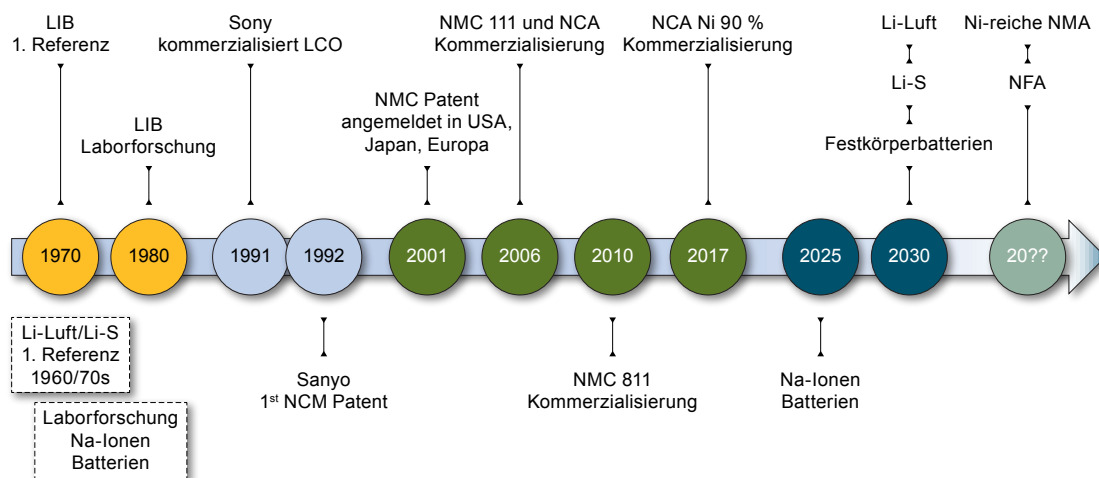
LIB
1. Referenz

Sony
kommerzialisiert LCO

NMC 111 und NCA
Kommerzialisierung

NCA Ni 90 %
Kommerzialisierung

Li-Luft

Ni-reiche NMA

Li-S

NFA

LIB
Laborforschung

NMC Patent
angemeldet in USA,
Japan, Europa

Festkörperbatterien

1970 1980 1991 1992 2001 2006 2010 2017 2025 2030 20??

Li-Luft/Li-S
1. Referenz
1960/70s

Laborforschung
Na-Ionen
Batterien

Sanyo
1$^{st}$ NCM Patent

NMC 811
Kommerzialisierung

Na-Ionen
Batterien